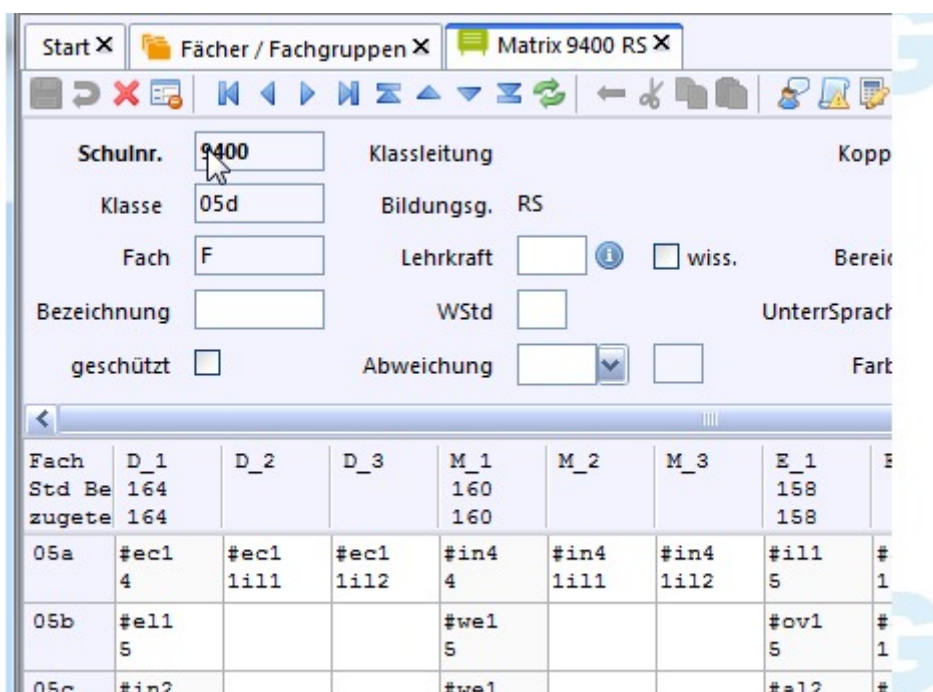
Start ✕ Fächer / Fachgruppen ✕ Matrix 9400 RS ✕

Schulnr. 9400 Klassleitung Kopp

Klasse 05d Bildungsg. RS

Fach F Lehrkraft wiss. Berei

Bezeichnung WStd UnterrSprach

geschützt Abweichung Farb

| Fach Std Be zugete | D_1 164 164 | D_2 | D_3 | M_1 160 160 | M_2 | M_3 | E_1 158 158 | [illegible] |
|---|---|---|---|---|---|---|---|---|
| 05a | #ec1 4 | #ec1 1il1 | #ec1 1il2 | #in4 4 | #in4 1il1 | #in4 1il2 | #il1 5 | # 1 |
| 05b | #el1 5 | | | #we1 5 | | | #ov1 5 | # 1 |
| 05c | #in2 | | | #we1 | | | #al2 | # |